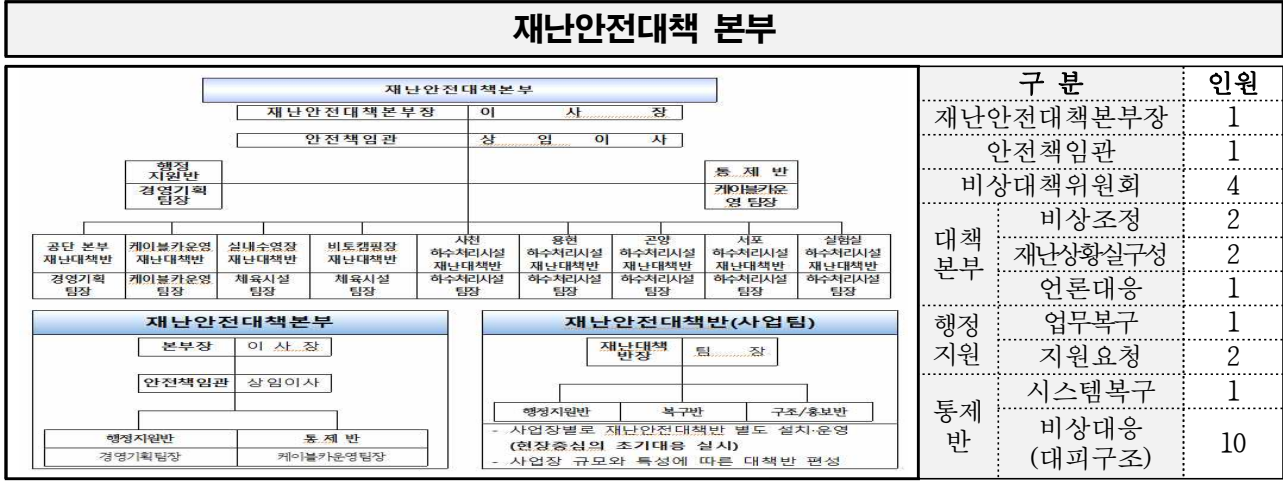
재난안전대책 본부

재난안전대책본부
재난안전대책본부장 | 이 사 장
안전책임관 | 상 임 이 사

행정지원반
경영기획팀장

통 제 반
케이블카운영 팀장

| 공단 본부 재난대책반 | 케이블카운영 재난대책반 | 실내수영장 재난대책반 | 비토캠핑장 재난대책반 | 사천 하수처리시설 재난대책반 | 용현 하수처리시설 재난대책반 | 곤양 하수처리시설 재난대책반 | 서포 하수처리시설 재난대책반 | 실험실 하수처리시설 재난대책반 |
|---|---|---|---|---|---|---|---|---|
| 경영기획 팀장 | 케이블카운영 팀장 | 체육시설 팀장 | 체육시설 팀장 | 하수처리시설 팀장 | 하수처리시설 팀장 | 하수처리시설 팀장 | 하수처리시설 팀장 | 하수처리시설 팀장 |

재난안전대책본부
본부장 | 이 사 장
안전책임관 | 상임이사
행정지원반 | 통 제 반
경영기획팀장 | 케이블카운영팀장

재난안전대책반(사업팀)
재난대책 반장 | 팀 장
행정지원반 | 복구반 | 구조/홍보반
- 사업장별로 재난안전대책반 별도 설치·운영 (현장중심의 초기대응 실시)
- 사업장 규모와 특성에 따른 대책반 편성

| 구 분 | | 인원 |
|---|---|---|
| 재난안전대책본부장 | | 1 |
| 안전책임관 | | 1 |
| 비상대책위원회 | | 4 |
| 대책 본부 | 비상조정 | 2 |
| | 재난상황실구성 | 2 |
| | 언론대응 | 1 |
| 행정 지원 | 업무복구 | 1 |
| | 지원요청 | 2 |
| 통제 반 | 시스템복구 | 1 |
| | 비상대응 (대피구조) | 10 |